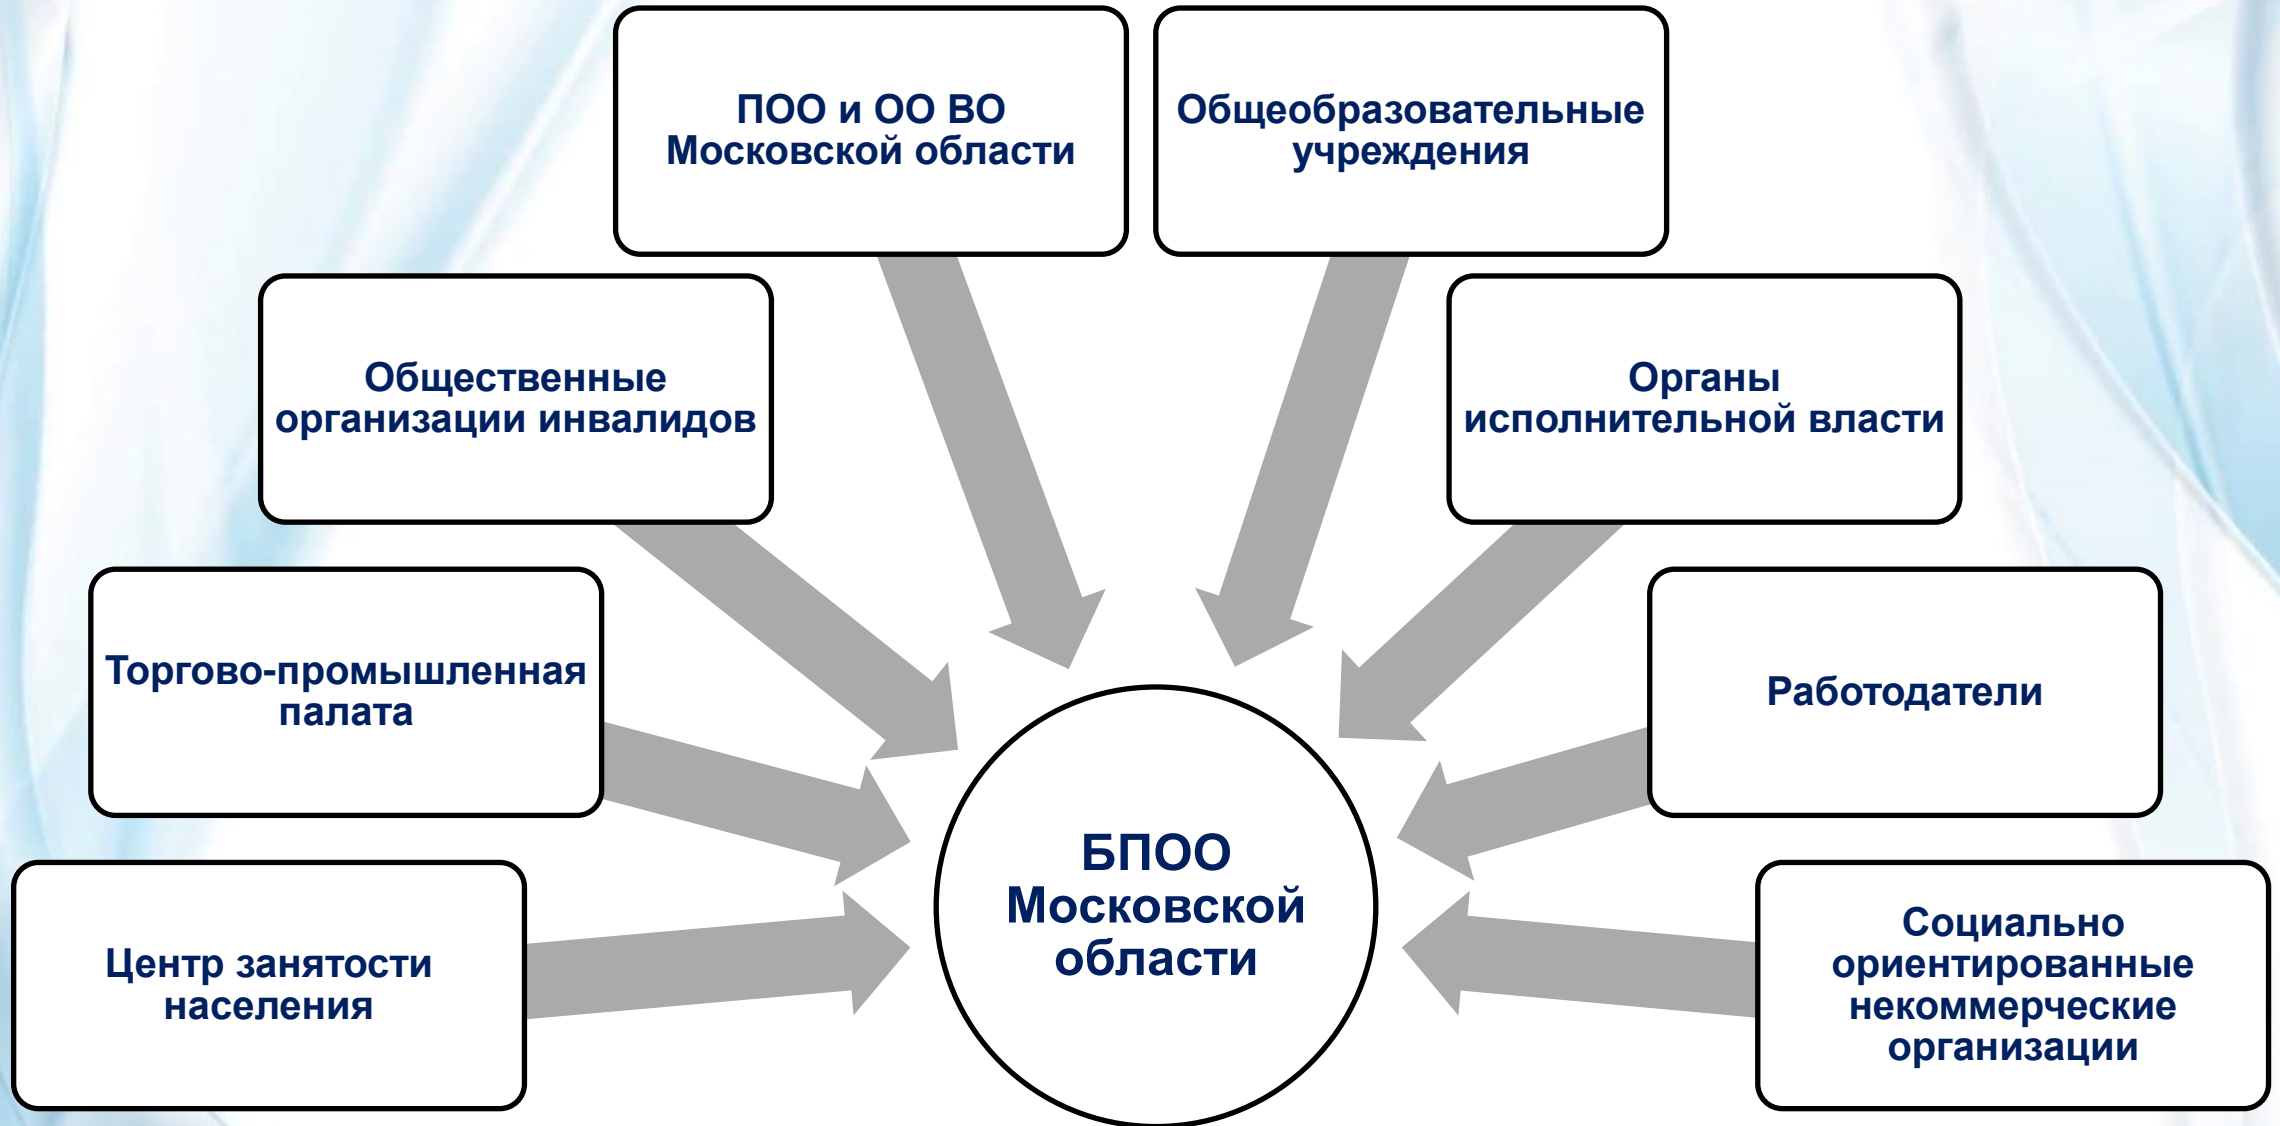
ПОО и ОО ВО Московской области

Общеобразовательные учреждения

Общественные организации инвалидов

Органы исполнительной власти

Торгово-промышленная палата

Работодатели

БПОО Московской области

Центр занятости населения

Социально ориентированные некоммерческие организации